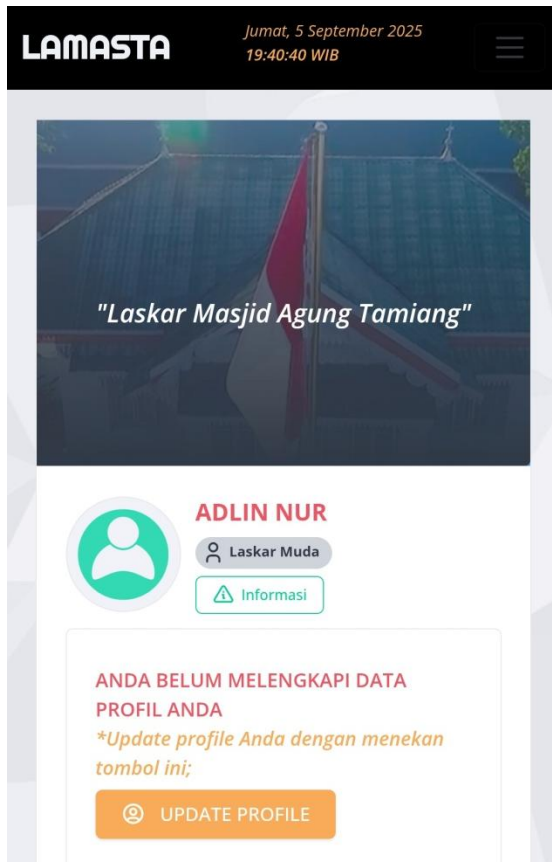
LAMASTA

Jumat, 5 September 2025
19:40:40 WIB

"Laskar Masjid Agung Tamiang"

ADLIN NUR

Laskar Muda

Informasi

ANDA BELUM MELENGKAPI DATA PROFIL ANDA

*Update profile Anda dengan menekan tombol ini;

UPDATE PROFILE